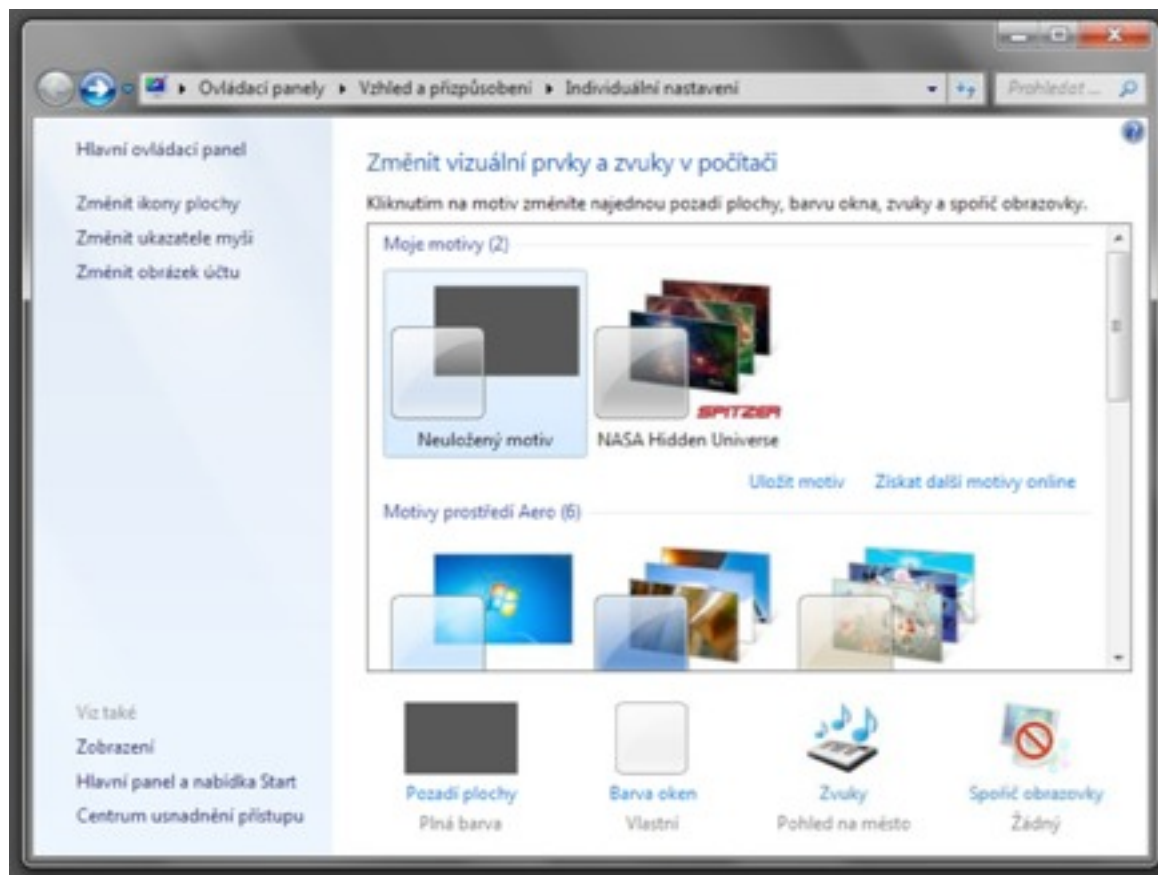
Ovládací panely ▸ Vzhled a přizpůsobení ▸ Individuální nastavení

Prohledat ...

Hlavní ovládací panel

Změnit ikony plochy

Změnit ukazatele myši

Změnit obrázek účtu

Změnit vizuální prvky a zvuky v počítači

Kliknutím na motiv změníte najednou pozadí plochy, barvu okna, zvuky a spořič obrazovky.

Moje motivy (2)

SPITZER

Neuložený motiv

NASA Hidden Universe

Uložit motiv

Získat další motivy online

Motivy prostředí Aero (6)

Viz také

Zobrazení

Hlavní panel a nabídka Start

Centrum usnadnění přístupu

Pozadí plochy

Plná barva

Barva oken

Vlastní

Zvuky

Pohled na město

Spořič obrazovky

Žádný